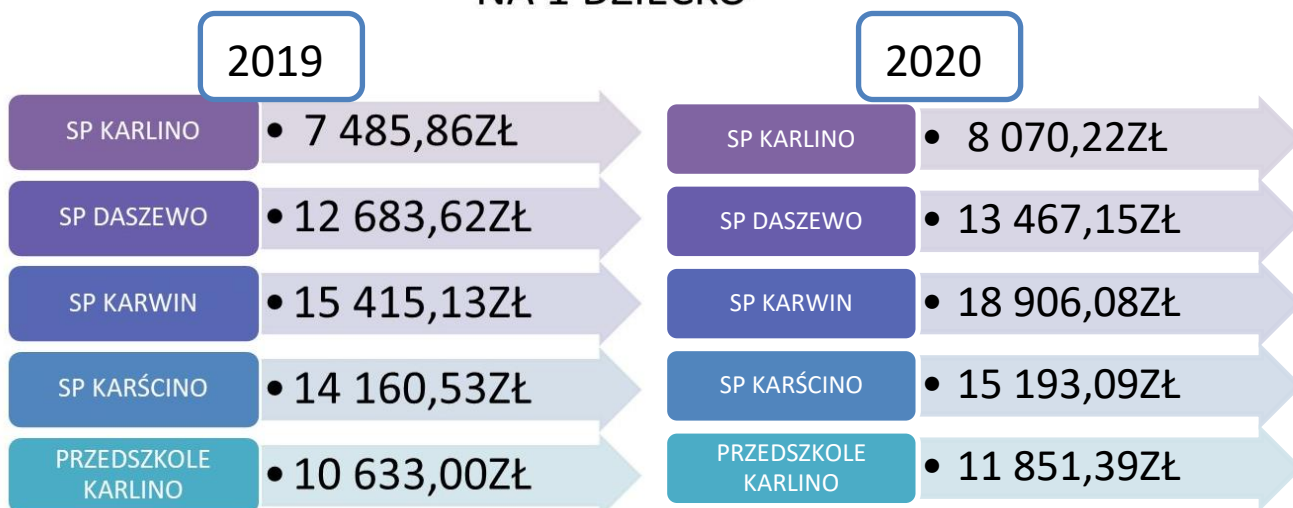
NA 1 DZIECKO

2019

SP KARLINO
• 7 485,86ZŁ

SP DASZEWO
• 12 683,62ZŁ

SP KARWIN
• 15 415,13ZŁ

SP KARŚCINO
• 14 160,53ZŁ

PRZEDSZKOLE KARLINO
• 10 633,00ZŁ

2020

SP KARLINO
• 8 070,22ZŁ

SP DASZEWO
• 13 467,15ZŁ

SP KARWIN
• 18 906,08ZŁ

SP KARŚCINO
• 15 193,09ZŁ

PRZEDSZKOLE KARLINO
• 11 851,39ZŁ